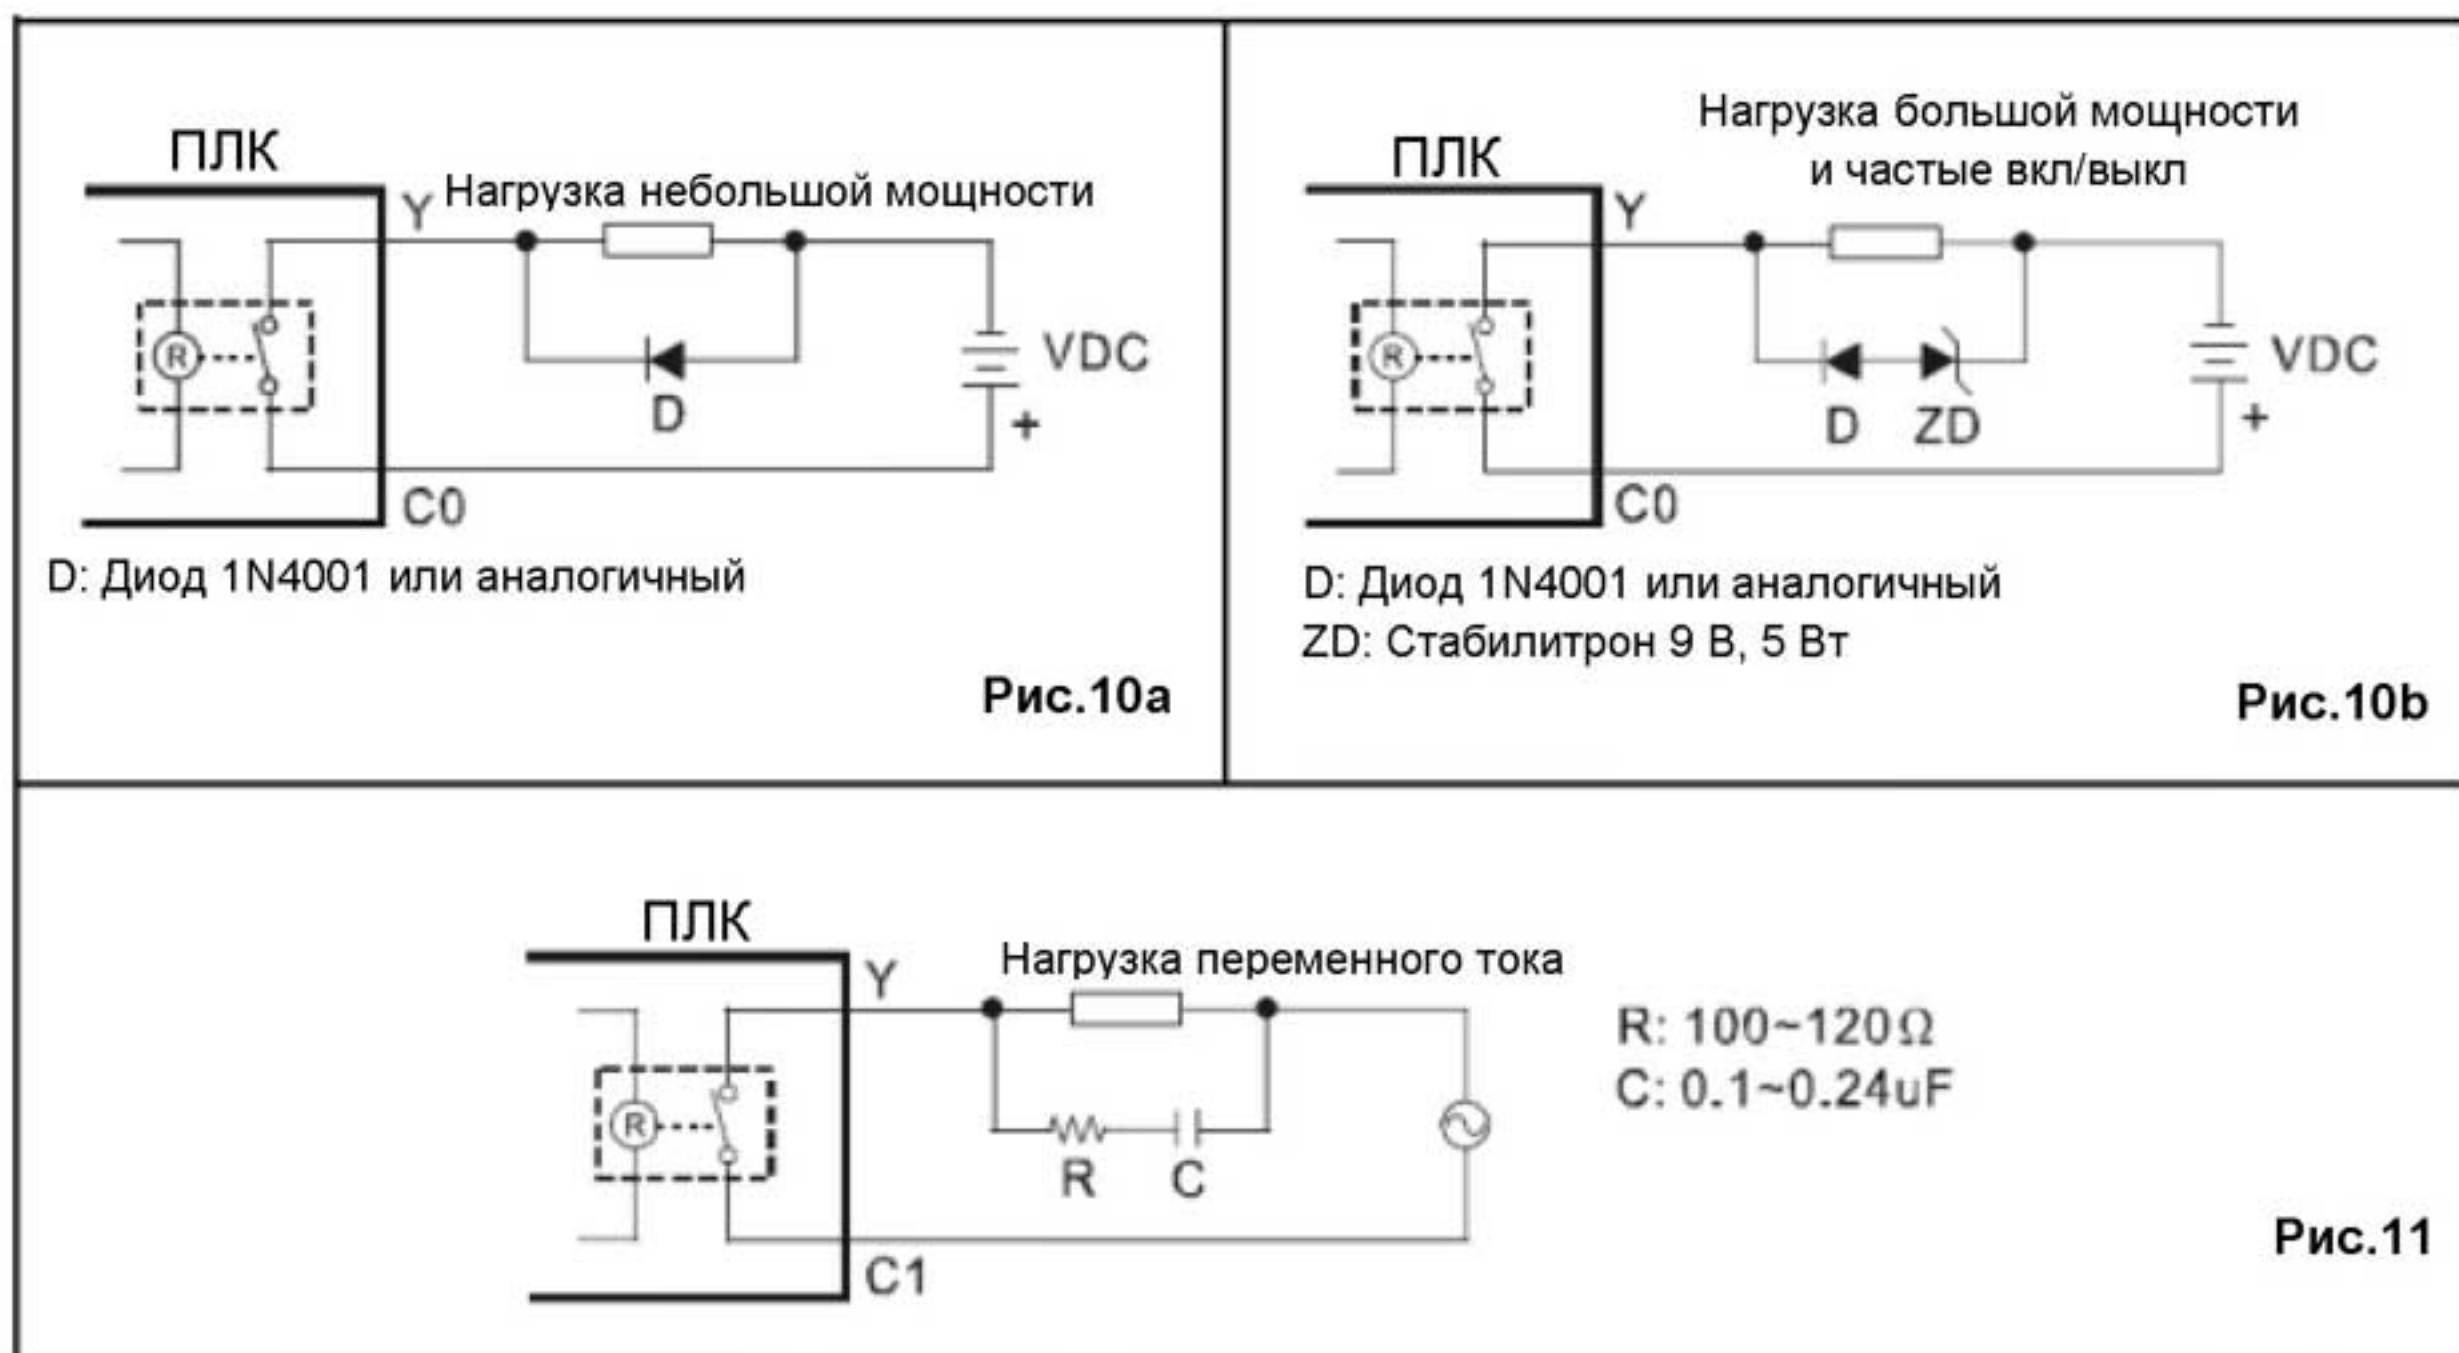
ПЛК
Y
Нагрузка небольшой мощности
R
D
VDC
+
C0
D: Диод 1N4001 или аналогичный
Рис.10a

Нагрузка большой мощности и частые вкл/выкл
ПЛК
Y
R
D
ZD
VDC
+
C0
D: Диод 1N4001 или аналогичный
ZD: Стабилитрон 9 В, 5 Вт
Рис.10b

ПЛК
Y
Нагрузка переменного тока
R
R
C
C1
R: 100~120Ω
C: 0.1~0.24uF
Рис.11